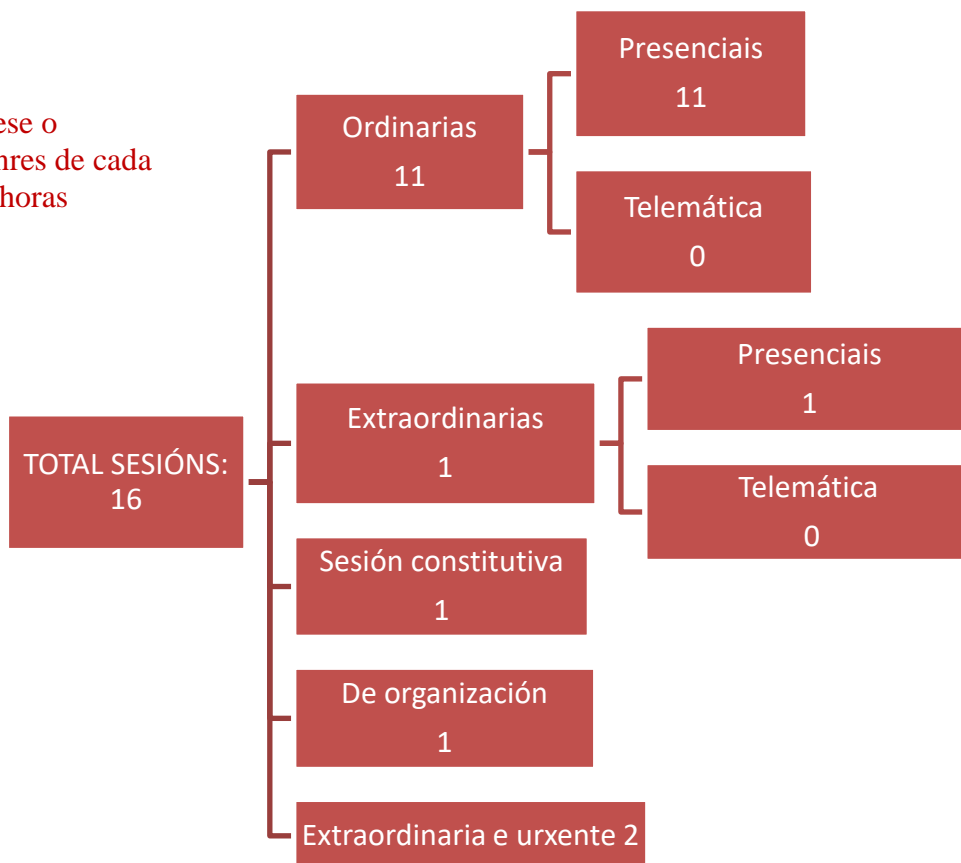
ese o
nres de cada
horas

TOTAL SESIÓNS: 16

Ordinarias
11

Presenciais
11

Telemática
0

Extraordinarias
1

Presenciais
1

Telemática
0

Sesión constitutiva
1

De organización
1

Extraordinaria e urxente 2